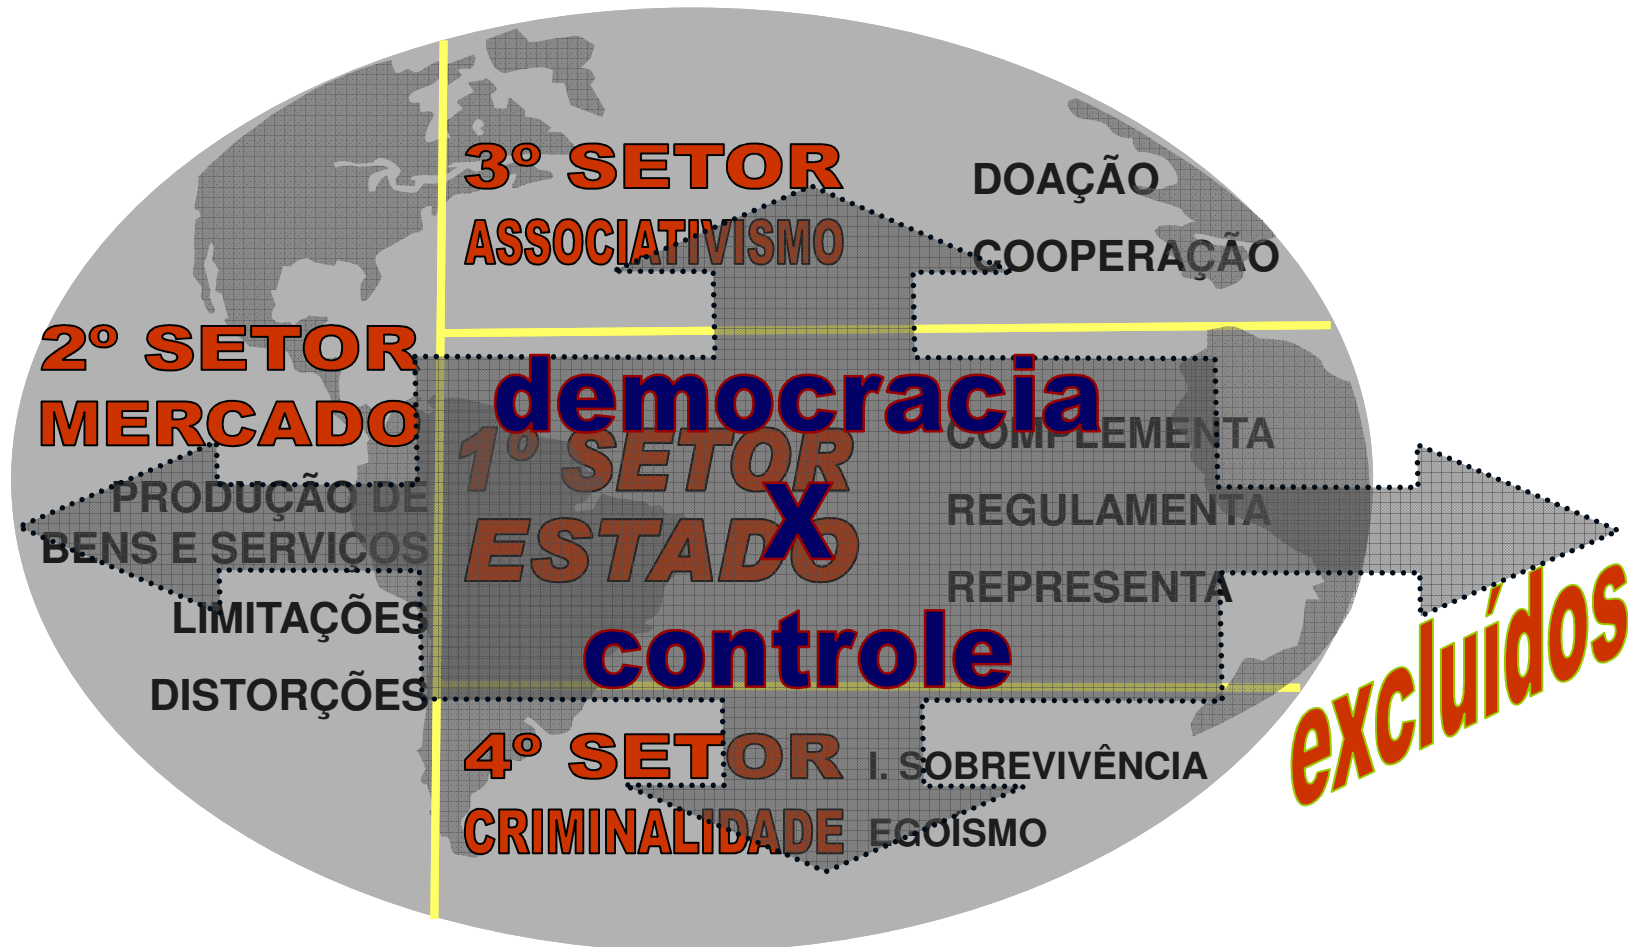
3º SETOR
ASSOCIATIVISMO

DOAÇÃO

COOPERAÇÃO

2º SETOR
MERCADO

PRODUÇÃO DE BENS E SERVIÇOS

LIMITAÇÕES

DISTORÇÕES

democracia

1º SETOR
ESTADO

X

controle

COMPLEMENTA

REGULAMENTA

REPRESENTA

excluídos

4º SETOR
CRIMINALIDADE

I. SOBREVIVÊNCIA

EGOÍSMO